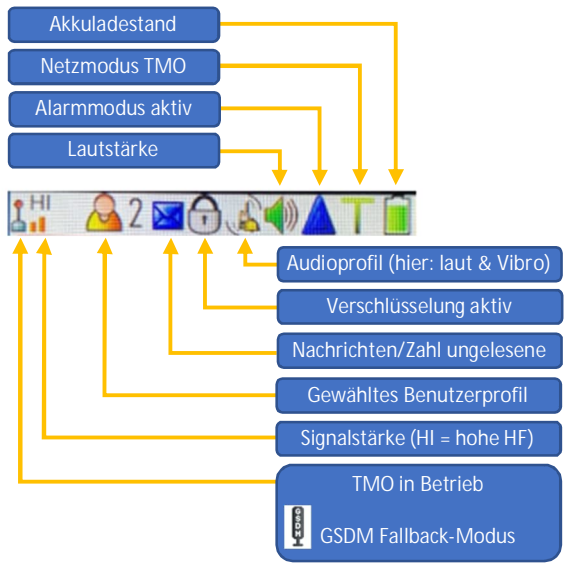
Akkuladestand

Netzmodus TMO

Alarmmodus aktiv

Lautstärke

HI

2

Audioprofil (hier: laut & Vibro)

Verschlüsselung aktiv

Nachrichten/Zahl ungelesene

Gewähltes Benutzerprofil

Signalstärke (HI = hohe HF)

TMO in Betrieb

GSDM

GSDM Fallback-Modus